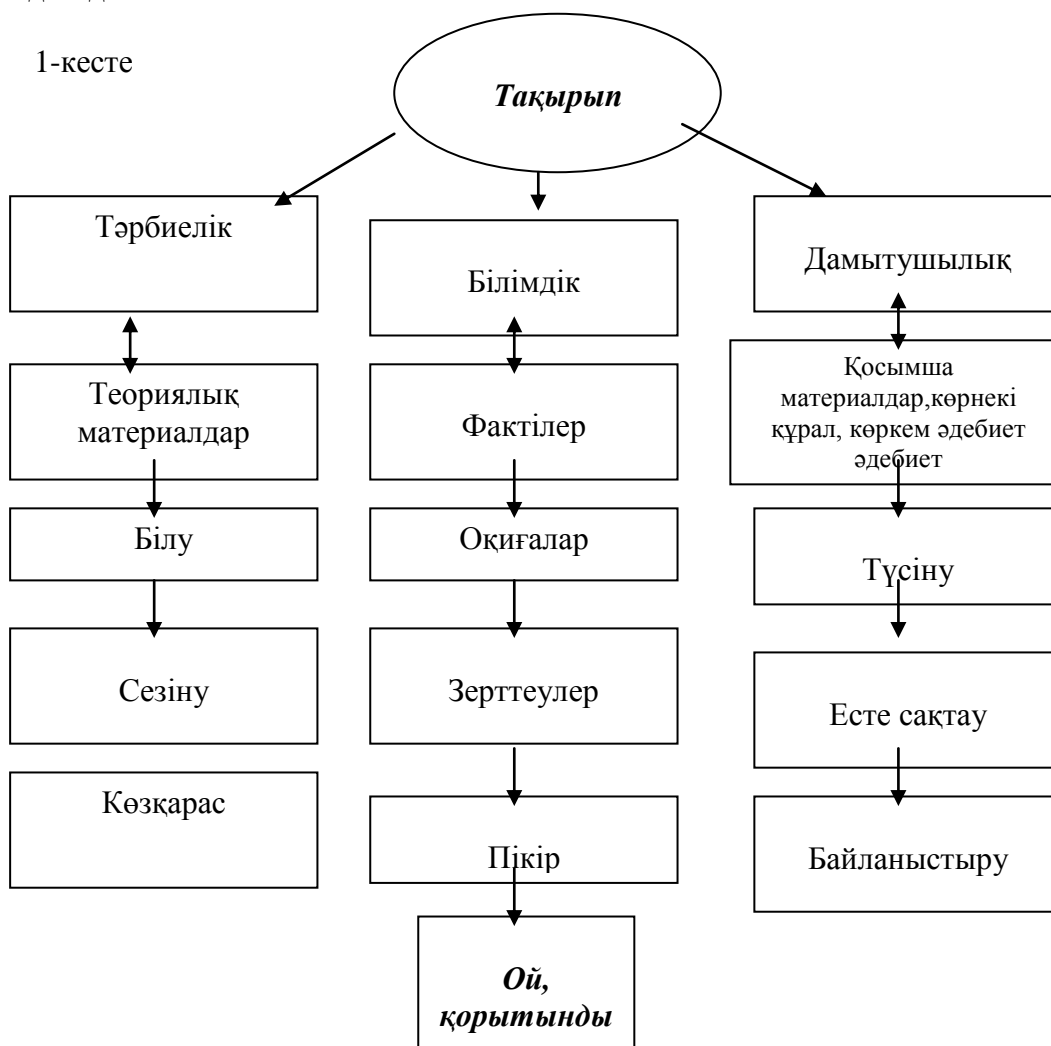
1-кесте

***Тақырып***

Тәрбиелік

Теориялық материалдар

Білу

Сезіну

Көзқарас

Білімдік

Фактілер

Оқиғалар

Зерттеулер

Пікір

***Ой, қорытынды***

Дамытушылық

Қосымша материалдар,көрнекі құрал, көркем әдебиет әдебиет

Түсіну

Есте сақтау

Байланыстыру